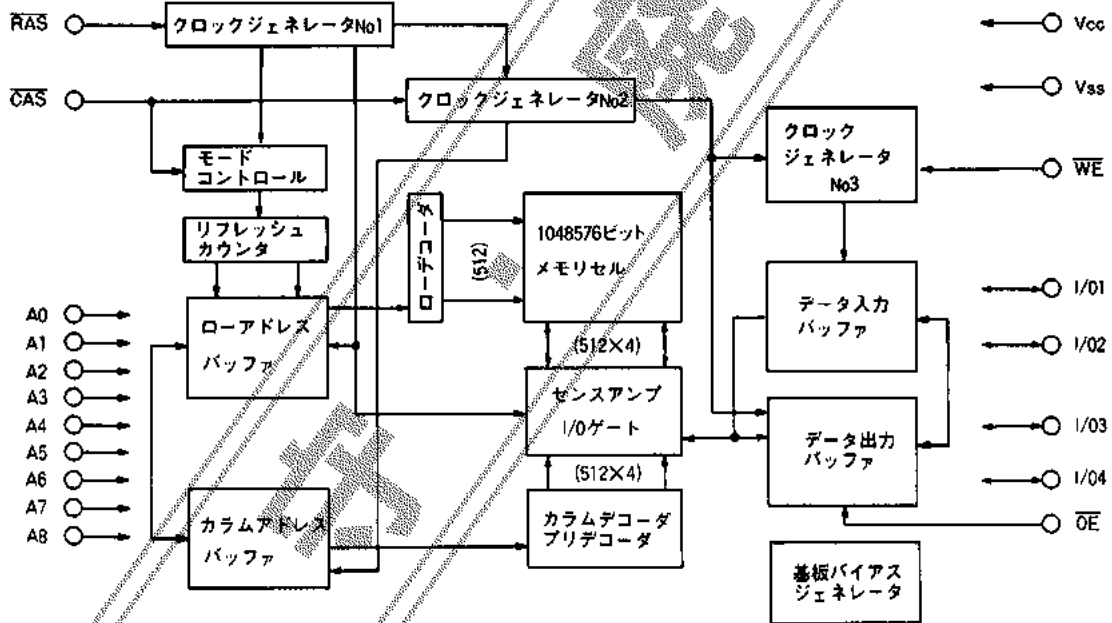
$\overline{RAS}$
$\overline{CAS}$
クロックジェネレータNo1
クロックジェネレータNo2
モード コントロール
リフレッシュ カウンタ
ローデコーダ
(512)
1048576ビット メモリセル
ローアドレス バッファ
(512×4)
センスアンプ I/Oゲート
(512×4)
カラムアドレス バッファ
カラムデコーダ プリデコーダ
A0
A1
A2
A3
A4
A5
A6
A7
A8
Vcc
Vss
クロック ジェネレータ No3
$\overline{WE}$
データ入力 バッファ
データ出力 バッファ
I/01
I/02
I/03
I/04
$\overline{OE}$
基板バイアス ジェネレータ